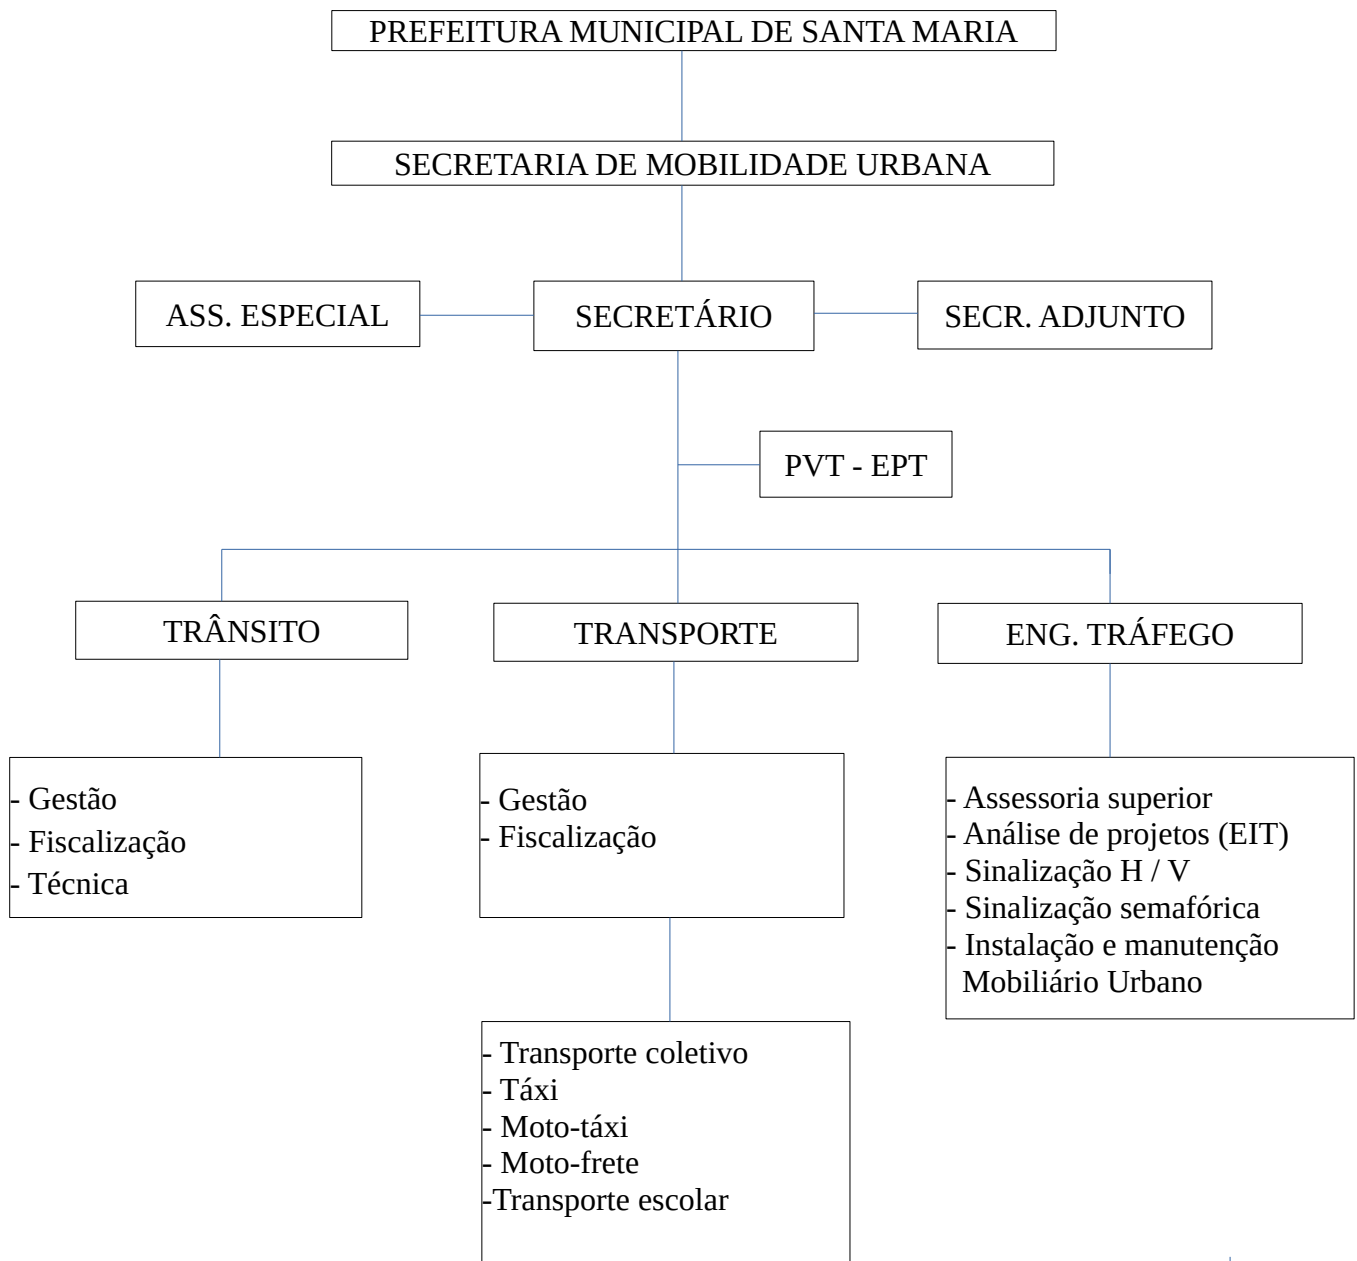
PREFEITURA MUNICIPAL DE SANTA MARIA

SECRETARIA DE MOBILIDADE URBANA

ASS. ESPECIAL

SECRETÁRIO

SECR. ADJUNTO

PVT - EPT

TRÂNSITO

TRANSPORTE

ENG. TRÁFEGO

- Gestão
- Fiscalização
- Técnica

- Gestão
- Fiscalização

- Assessoria superior
- Análise de projetos (EIT)
- Sinalização H / V
- Sinalização semafórica
- Instalação e manutenção Mobiliário Urbano

- Transporte coletivo
- Táxi
- Moto-táxi
- Moto-frete
-Transporte escolar